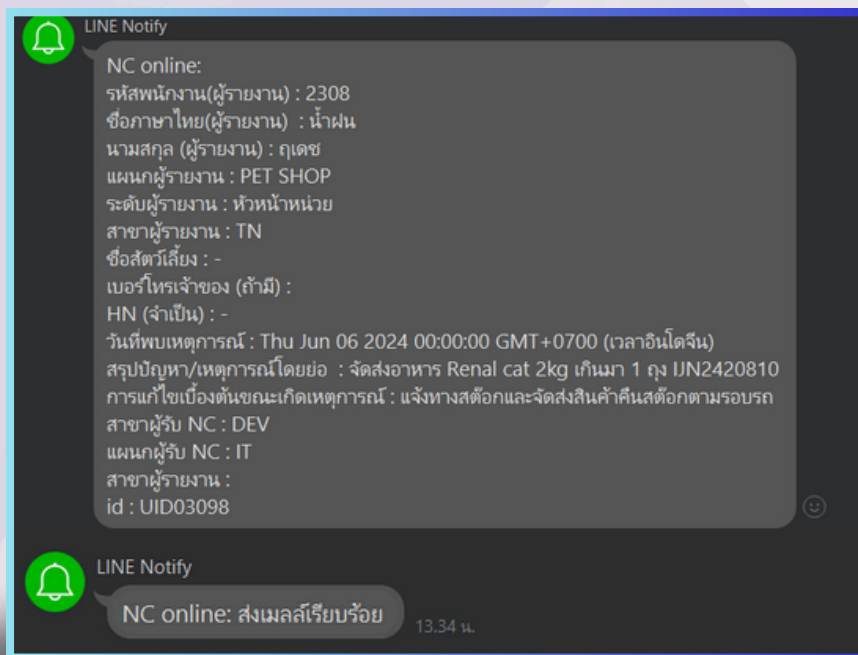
LINE Notify

NC online:
รหัสพนักงาน(ผู้รายงาน) : 2308
ชื่อภาษาไทย(ผู้รายงาน) : น้ำฝน
นามสกุล (ผู้รายงาน) : ฤเดช
แผนกผู้รายงาน : PET SHOP
ระดับผู้รายงาน : หัวหน้าหน่วย
สาขาผู้รายงาน : TN
ชื่อสัตว์เลี้ยง : -
เบอร์โทรเจ้าของ (ถ้ามี) :
HN (จำเป็น) : -
วันที่พบเหตุการณ์ : Thu Jun 06 2024 00:00:00 GMT+0700 (เวลาอินโดจีน)
สรุปปัญหา/เหตุการณ์โดยย่อ : จัดส่งอาหาร Renal cat 2kg เกินมา 1 ถุง IJN2420810
การแก้ไขเบื้องต้นขณะเกิดเหตุการณ์ : แจ้งทางสต้อกและจัดส่งสินค้าคืนสต้อกตามรอบรถ
สาขาผู้รับ NC : DEV
แผนกผู้รับ NC : IT
สาขาผู้รายงาน :
id : UID03098

LINE Notify

NC online: ส่งเมลล์เรียบร้อย

13.34 น.